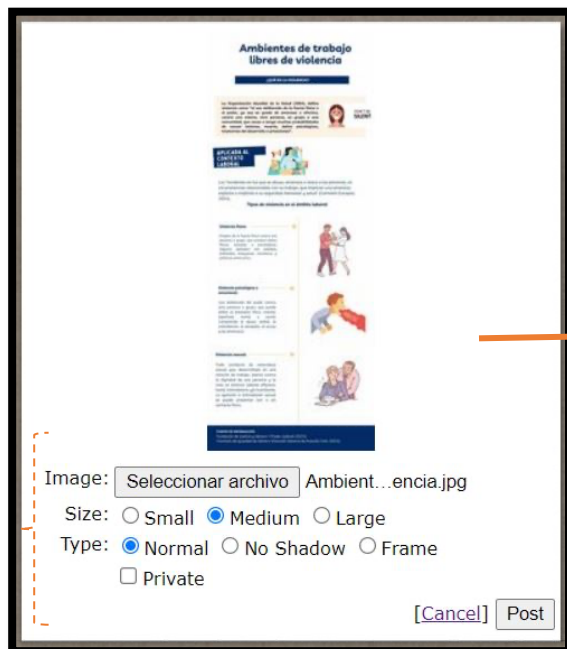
Ambientes de trabajo libres de violencia

¿QUÉ ES LA VIOLENCIA?

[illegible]

APLICADA AL CONTEXTO LABORAL

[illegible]

Tipos de violencia en el ámbito laboral

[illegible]

Image: Seleccionar archivo Ambient…encia.jpg

Size: Small Medium Large

Type: Normal No Shadow Frame

Private

[Cancel] Post